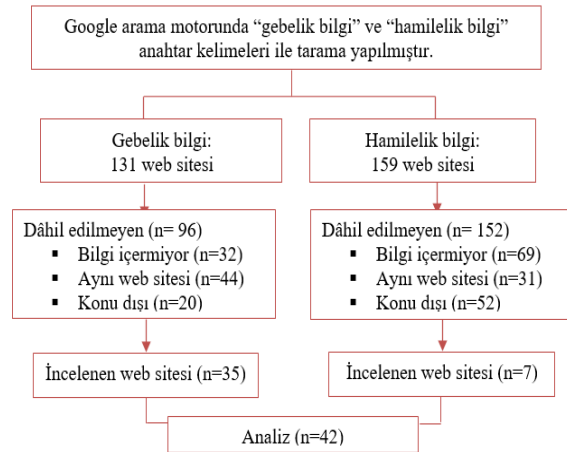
Google arama motorunda “gebelik bilgi” ve “hamilelik bilgi” anahtar kelimeleri ile tarama yapılmıştır.

Gebelik bilgi:
131 web sitesi

Hamilelik bilgi:
159 web sitesi

Dâhil edilmeyen (n= 96)
▪ Bilgi içermiyor (n=32)
▪ Aynı web sitesi (n=44)
▪ Konu dışı (n=20)

Dâhil edilmeyen (n= 152)
▪ Bilgi içermiyor (n=69)
▪ Aynı web sitesi (n=31)
▪ Konu dışı (n=52)

İncelenen web sitesi (n=35)

İncelenen web sitesi (n=7)

Analiz (n=42)